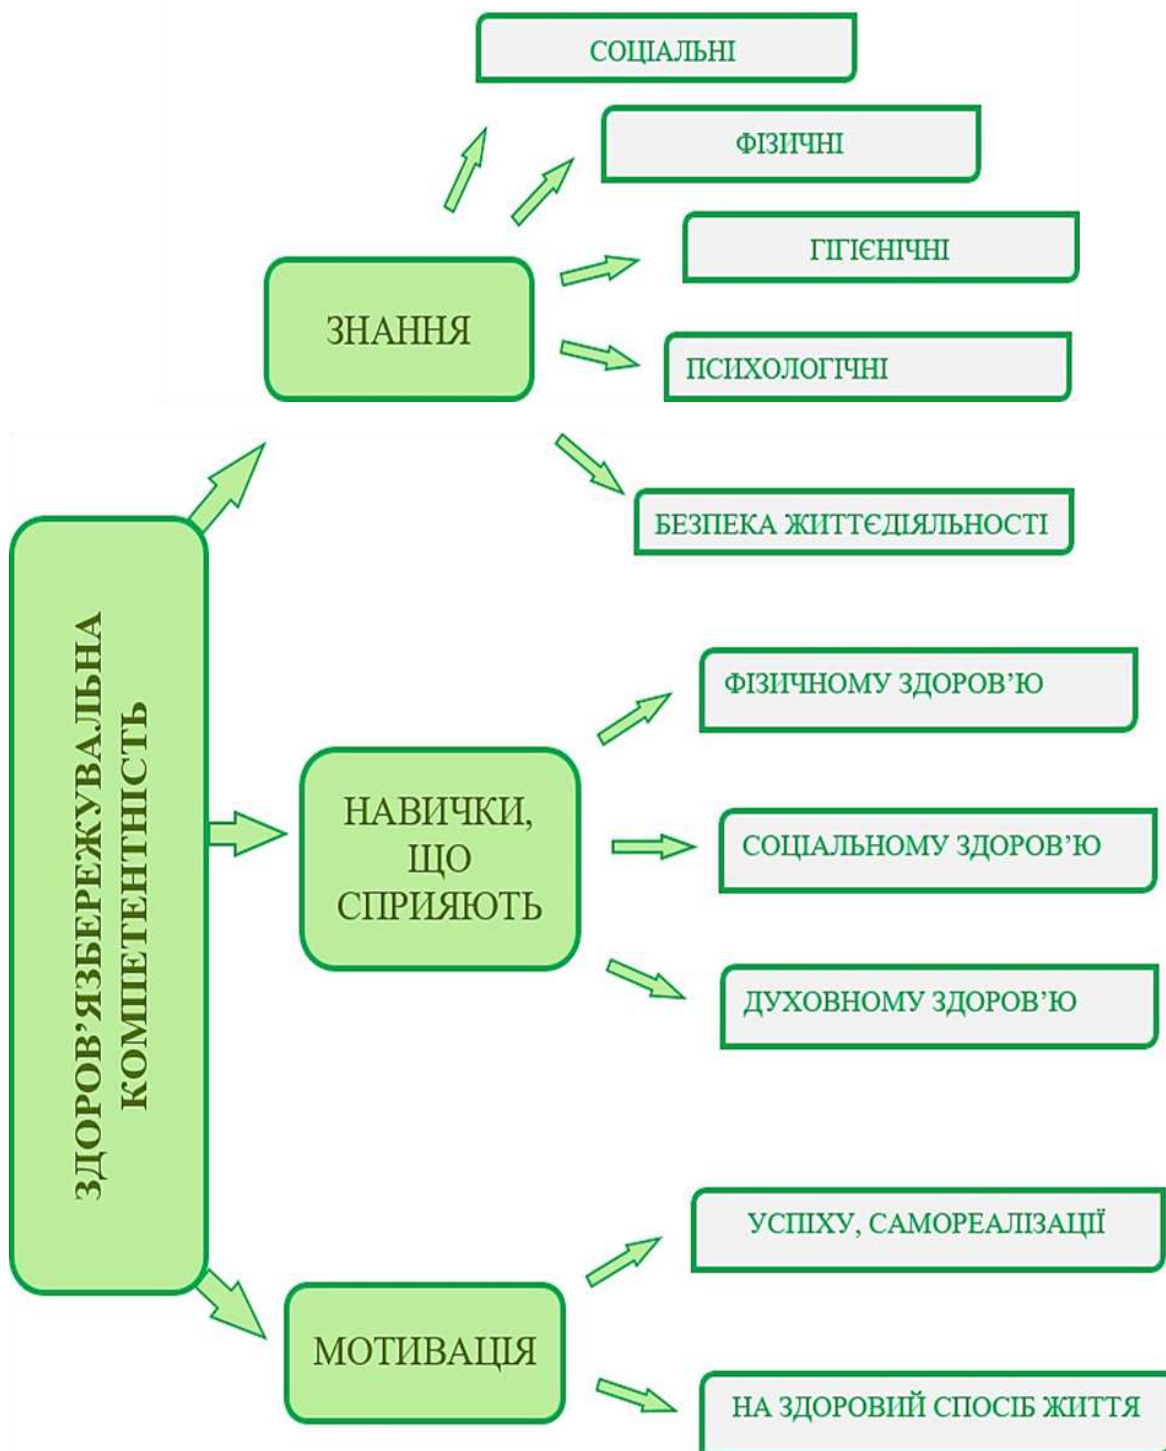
ЗДОРОВ'ЯЗБЕРЕЖУВАЛЬНА КОМПЕТЕНТНІСТЬ

ЗНАННЯ

СОЦІАЛЬНІ

ФІЗИЧНІ

ГІГІЄНІЧНІ

ПСИХОЛОГІЧНІ

БЕЗПЕКА ЖИТТЄДІЯЛЬНОСТІ

НАВИЧКИ, ЩО СПРИЯЮТЬ

ФІЗИЧНОМУ ЗДОРОВ'Ю

СОЦІАЛЬНОМУ ЗДОРОВ'Ю

ДУХОВНОМУ ЗДОРОВ'Ю

МОТИВАЦІЯ

УСПІХУ, САМОРЕАЛІЗАЦІЇ

НА ЗДОРОВИЙ СПОСІБ ЖИТТЯ